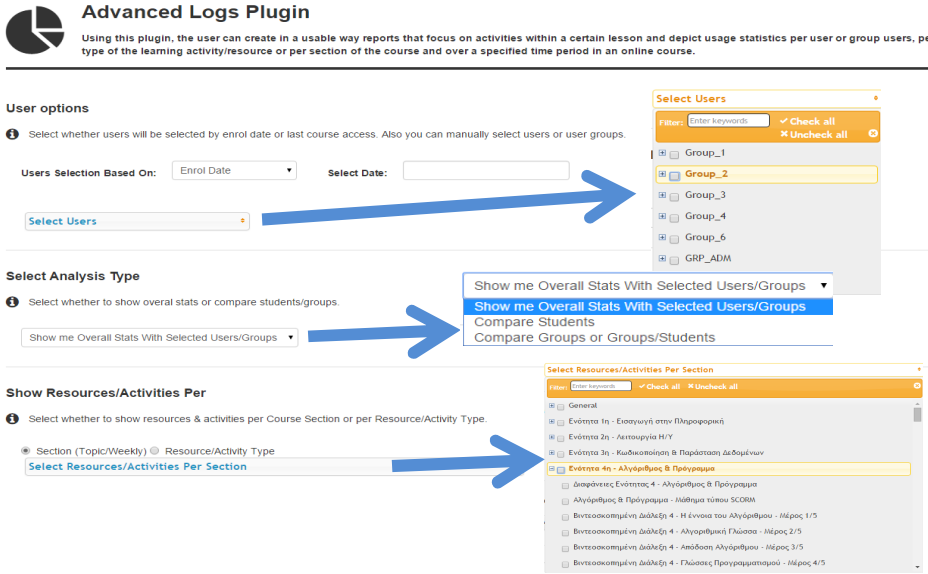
Advanced Logs Plugin

Using this plugin, the user can create in a usable way reports that focus on activities within a certain lesson and depict usage statistics per user or group users, pe type of the learning activity/resource or per section of the course and over a specified time period in an online course.

User options

Select whether users will be selected by enrol date or last course access. Also you can manually select users or user groups.

Users Selection Based On: Enrol Date

Select Date:

Select Users

Select Users

Filter: Enter keywords

✔ Check all

✖ Uncheck all

Group_1
Group_2
Group_3
Group_4
Group_6
GRP_ADM

Select Analysis Type

Select whether to show overal stats or compare students/groups.

Show me Overall Stats With Selected Users/Groups

Show me Overall Stats With Selected Users/Groups

Show me Overall Stats With Selected Users/Groups
Compare Students
Compare Groups or Groups/Students

Show Resources/Activities Per

Select whether to show resources & activities per Course Section or per Resource/Activity Type.

Section (Topic/Weekly) Resource/Activity Type

Select Resources/Activities Per Section

Select Resources/Activities Per Section

Filter: Enter keywords ✔ Check all ✖ Uncheck all

General
Ενότητα 1η - Εισαγωγή στην Πληροφορική
Ενότητα 2η - Λειτουργία Η/Υ
Ενότητα 3η - Κωδικοποίηση & Παράσταση Δεδομένων
Ενότητα 4η - Αλγόριθμος & Πρόγραμμα
Διαφάνειες Ενότητας 4 - Αλγόριθμος & Πρόγραμμα
Αλγόριθμος & Πρόγραμμα - Μάθημα τύπου SCORM
Βιντεοσκοπημένη Διάλεξη 4 - Η έννοια του Αλγορίθμου - Μέρος 1/5
Βιντεοσκοπημένη Διάλεξη 4 - Αλγοριθμική Γλώσσα - Μέρος 2/5
Βιντεοσκοπημένη Διάλεξη 4 - Απόδοση Αλγορίθμου - Μέρος 3/5
Βιντεοσκοπημένη Διάλεξη 4 - Γλώσσες Προγραμματισμού - Μέρος 4/5